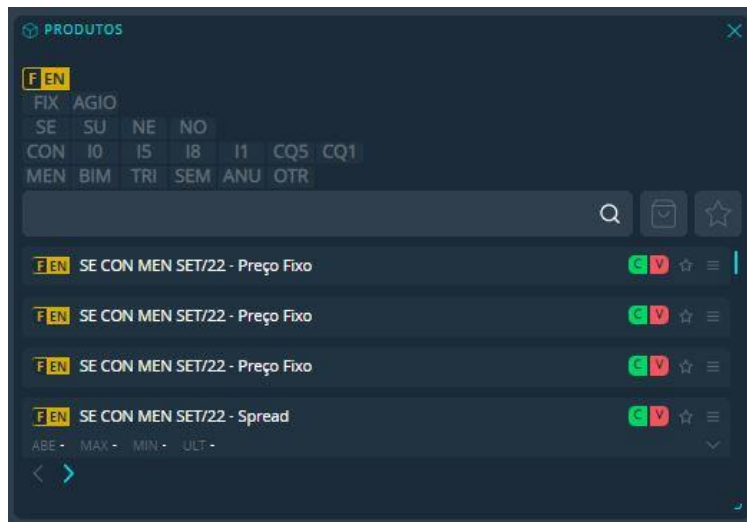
PRODUTOS

F EN

FIX AGIO
SE SU NE NO
CON I0 I5 I8 I1 CQ5 CQ1
MEN BIM TRI SEM ANU OTR

F EN SE CON MEN SET/22 - Preço Fixo C V

F EN SE CON MEN SET/22 - Preço Fixo C V

F EN SE CON MEN SET/22 - Preço Fixo C V

F EN SE CON MEN SET/22 - Spread C V
ABE - MAX - MIN - ULT -